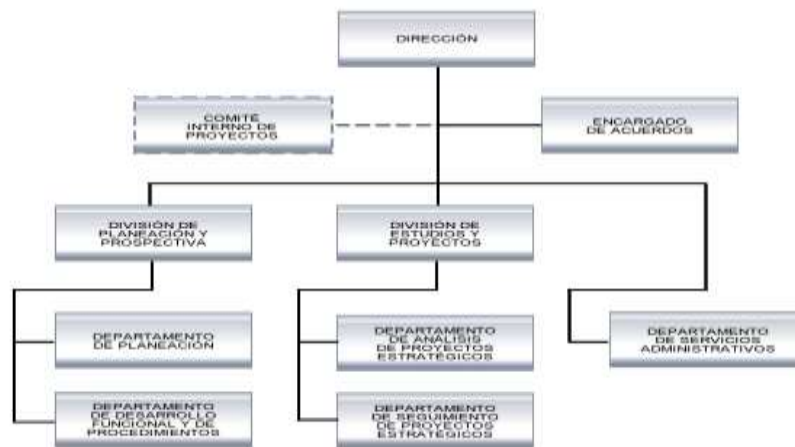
DIRECCIÓN

COMITE INTERNO DE PROYECTOS

ENCARGADO DE ACUERDOS

DIVISIÓN DE PLANEACIÓN Y PROSPECTIVA

DIVISIÓN DE ESTUDIOS Y PROYECTOS

DEPARTAMENTO DE PLANEACIÓN

DEPARTAMENTO DE DESARROLLO FUNCIONAL Y DE PROCEDIMIENTOS

DEPARTAMENTO DE ANÁLISIS DE PROYECTOS ESTRATÉGICOS

DEPARTAMENTO DE SEGUIMIENTO DE PROYECTOS ESTRATÉGICOS

DEPARTAMENTO DE SERVICIOS ADMINISTRATIVOS